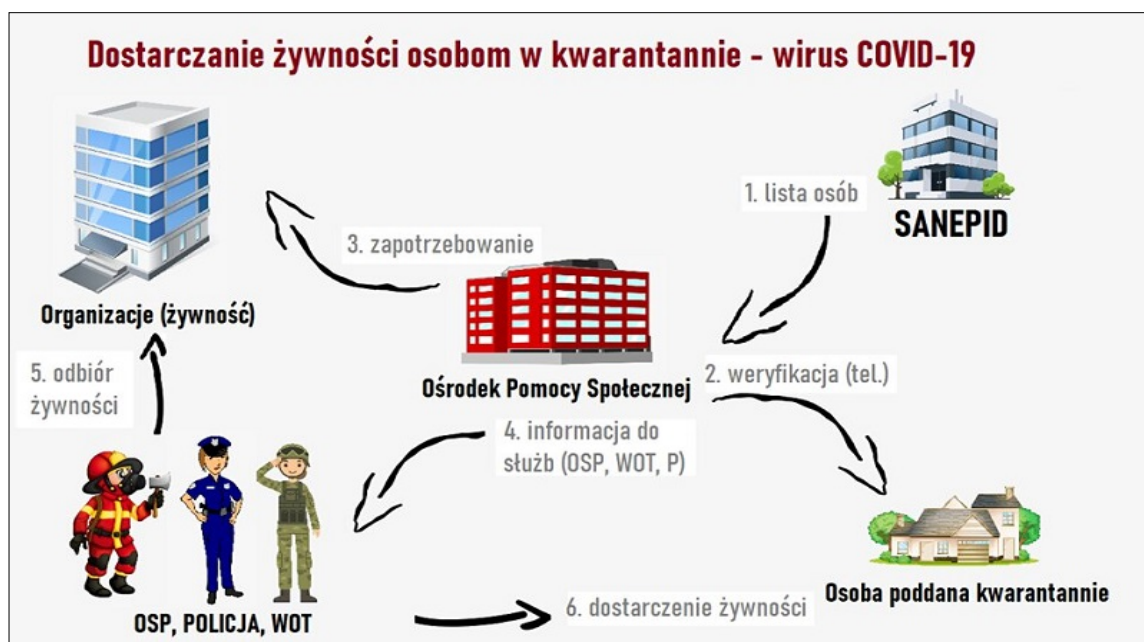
Dostarczanie żywności osobom w kwarantannie - wirus COVID-19

1. lista osób

SANEPID

3. zapotrzebowanie

Organizacje (żywność)

5. odbiór żywności

Ośrodek Pomocy Społecznej

2. weryfikacja (tel.)

4. informacja do służb (OSP, WOT, P)

OSP, POLICJA, WOT

6. dostarczenie żywności

Osoba poddana kwarantannie